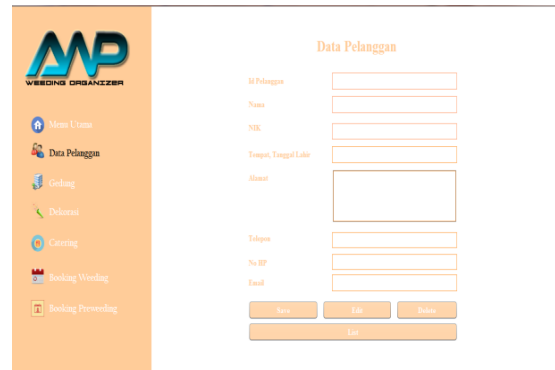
AAP
WEDDING ORGANIZER

Menu Utama
Data Pelanggan
Gedung
Dekorasi
Catering
Booking Wedding
Booking Prewedding

Data Pelanggan

Id Pelanggan
Nama
NIK
Tempat, Tanggal Lahir
Alamat
Telepon
No HP
Email

Save
Edit
Delete
List